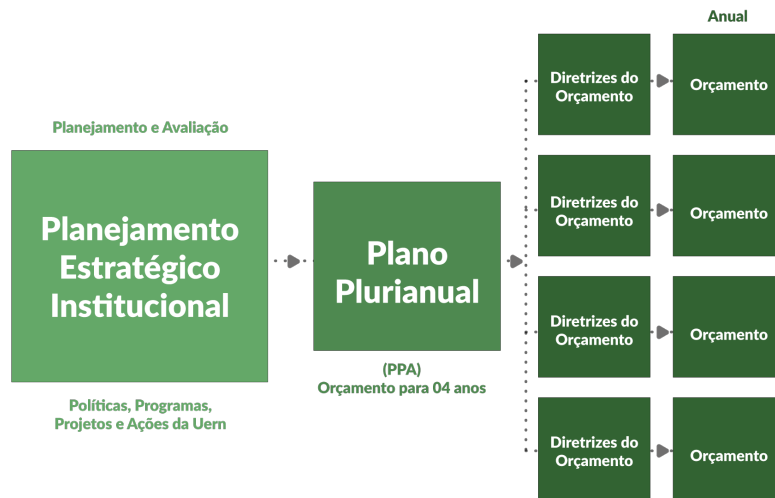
Anual

Planejamento e Avaliação

Planejamento Estratégico Institucional

Políticas, Programas, Projetos e Ações da Uern

Plano Plurianual

(PPA)
Orçamento para 04 anos

Diretrizes do Orçamento

Orçamento

Diretrizes do Orçamento

Orçamento

Diretrizes do Orçamento

Orçamento

Diretrizes do Orçamento

Orçamento